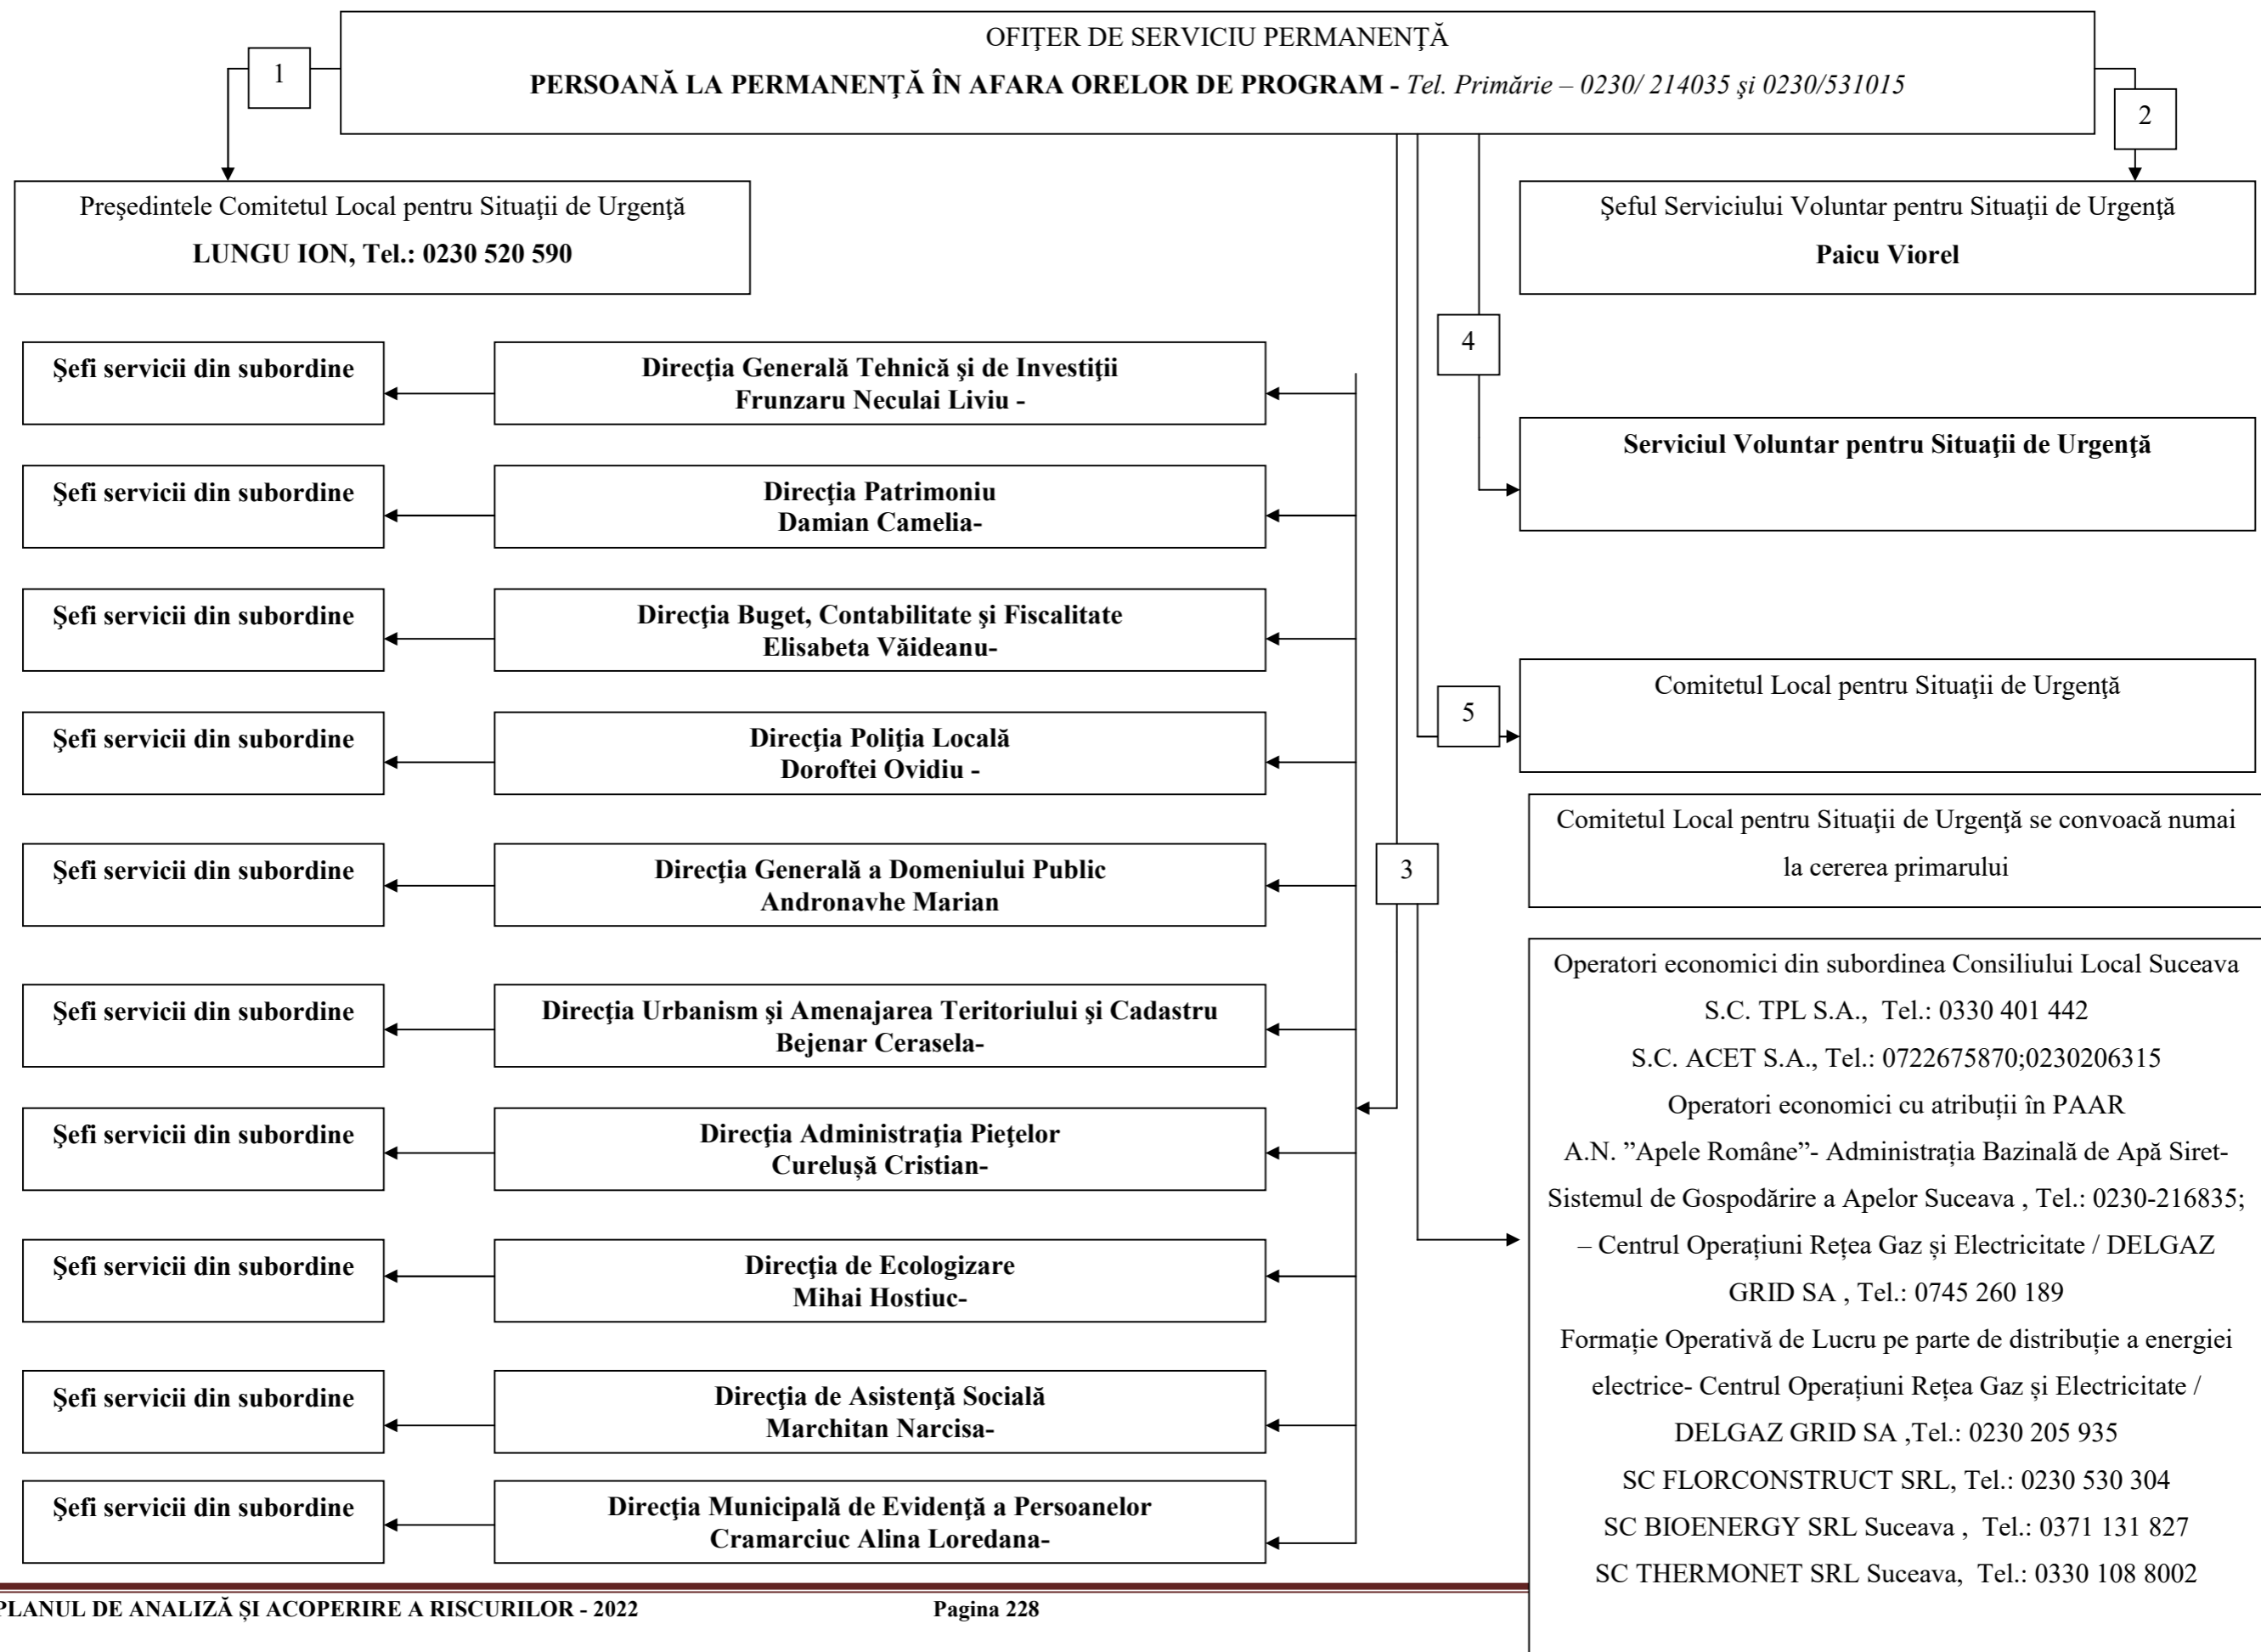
OFIŢER DE SERVICIU PERMANENŢĂ

PERSOANĂ LA PERMANENŢĂ ÎN AFARA ORELOR DE PROGRAM - *Tel. Primărie – 0230/ 214035 şi 0230/531015*

1

2

Preşedintele Comitetul Local pentru Situaţii de Urgenţă

LUNGU ION, Tel.: 0230 520 590

Şeful Serviciului Voluntar pentru Situaţii de Urgenţă

Paicu Viorel

4

Serviciul Voluntar pentru Situaţii de Urgenţă

Şefi servicii din subordine

Direcţia Generală Tehnică şi de Investiţii
Frunzaru Neculai Liviu -

Şefi servicii din subordine

Direcţia Patrimoniu
Damian Camelia-

Şefi servicii din subordine

Direcţia Buget, Contabilitate şi Fiscalitate
Elisabeta Văideanu-

Şefi servicii din subordine

Direcţia Poliţia Locală
Doroftei Ovidiu -

5

Comitetul Local pentru Situaţii de Urgenţă

Comitetul Local pentru Situaţii de Urgenţă se convoacă numai la cererea primarului

Şefi servicii din subordine

Direcţia Generală a Domeniului Public
Andronavhe Marian

3

Şefi servicii din subordine

Direcţia Urbanism şi Amenajarea Teritoriului şi Cadastru
Bejenar Cerasela-

Şefi servicii din subordine

Direcţia Administraţia Pieţelor
Cureluşă Cristian-

Şefi servicii din subordine

Direcţia de Ecologizare
Mihai Hostiuc-

Şefi servicii din subordine

Direcţia de Asistenţă Socială
Marchitan Narcisa-

Şefi servicii din subordine

Direcţia Municipală de Evidenţă a Persoanelor
Cramarciuc Alina Loredana-

Operatori economici din subordinea Consiliului Local Suceava
S.C. TPL S.A., Tel.: 0330 401 442
S.C. ACET S.A., Tel.: 0722675870;0230206315
Operatori economici cu atribuții în PAAR
A.N. ”Apele Române”- Administrația Bazinală de Apă Siret- Sistemul de Gospodărire a Apelor Suceava , Tel.: 0230-216835;
– Centrul Operațiuni Rețea Gaz și Electricitate / DELGAZ GRID SA , Tel.: 0745 260 189
Formație Operativă de Lucru pe parte de distribuție a energiei electrice- Centrul Operațiuni Rețea Gaz și Electricitate / DELGAZ GRID SA ,Tel.: 0230 205 935
SC FLORCONSTRUCT SRL, Tel.: 0230 530 304
SC BIOENERGY SRL Suceava , Tel.: 0371 131 827
SC THERMONET SRL Suceava, Tel.: 0330 108 8002

PLANUL DE ANALIZĂ ŞI ACOPERIRE A RISCURILOR - 2022 Pagina 228